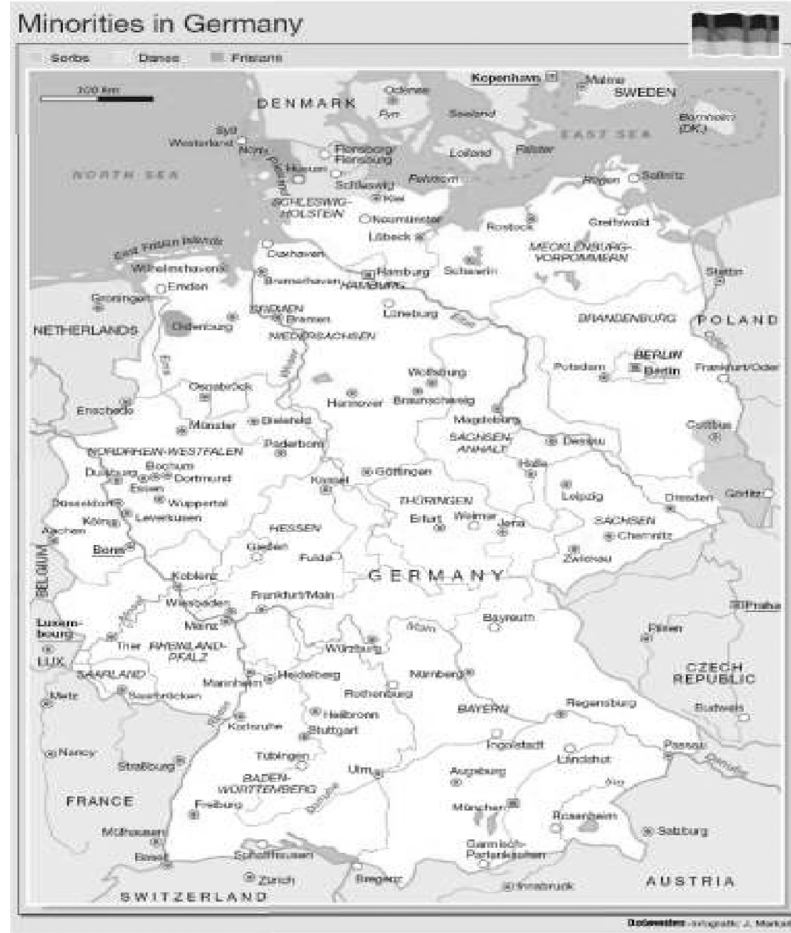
Minorities in Germany

Sorbs Danes Frisians

100 km

DENMARK
Kopenhavn
Malmö
SWEDEN
Odense
Fyn
Seeland
Bornholm (DK)
EAST SEA
Sylt
Westerland
Föhr
Flensburg
Flensborg
Husum
Lolland
Falster
NORTH SEA
Schleswig
Fehmarn
Rügen
Saßnitz
Kiel
SCHLESWIG-HOLSTEIN
Neumünster
Rostock
Greifswald
Lübeck
East Frisian Islands
Cuxhaven
Schwerin
MECKLENBURG-VORPOMMERN
Wilhelmshaven
Bremerhaven
Hamburg
HAMBURG
Stettin
Groningen
Emden
BREMEN
Bremen
Lüneburg
Elbe
NETHERLANDS
Oldenburg
NIEDERSACHSEN
BRANDENBURG
POLAND
BERLIN
Berlin
Potsdam
Frankfurt/Oder
Osnabrück
Wolfsburg
Weser
Hannover
Braunschweig
Enschede
Münster
Bielefeld
Magdeburg
Paderborn
SACHSEN-ANHALT
Dessau
Cottbus
NORDRHEIN-WESTFALEN
Bochum
Duisburg
Dortmund
Essen
Göttingen
Halle
Düsseldorf
Wuppertal
Kassel
Leipzig
Dresden
Görlitz
Aachen
Köln
Leverkusen
THÜRINGEN
Erfurt
Weimar
Jena
SACHSEN
Chemnitz
HESSEN
Bonn
Gießen
Fulda
Zwickau
BELGIUM
Koblenz
GERMANY
Frankfurt/Main
Wiesbaden
Praha
Mosel
Luxembourg
Mainz
Main
Bayreuth
Trier
RHEINLAND-PFALZ
Plzen
LUX
SAARLAND
Würzburg
Mannheim
Heidelberg
Nürnberg
CZECH REPUBLIC
Metz
Saarbrücken
Rothenburg
Regensburg
BAYERN
Karlsruhe
Heilbronn
Budweis
Stuttgart
Nancy
Tübingen
Ingolstadt
Passau
Straßburg
Landshut
BADEN-WÜRTTEMBERG
Ulm
Augsburg
Donau
Inn
Isar
FRANCE
Freiburg
München
Rosenheim
Salzburg
Mülhausen
Basel
Schaffhausen
Garmisch-Partenkirchen
Zürich
Bregenz
Innsbruck
SWITZERLAND
AUSTRIA

Infografik: J. Markus